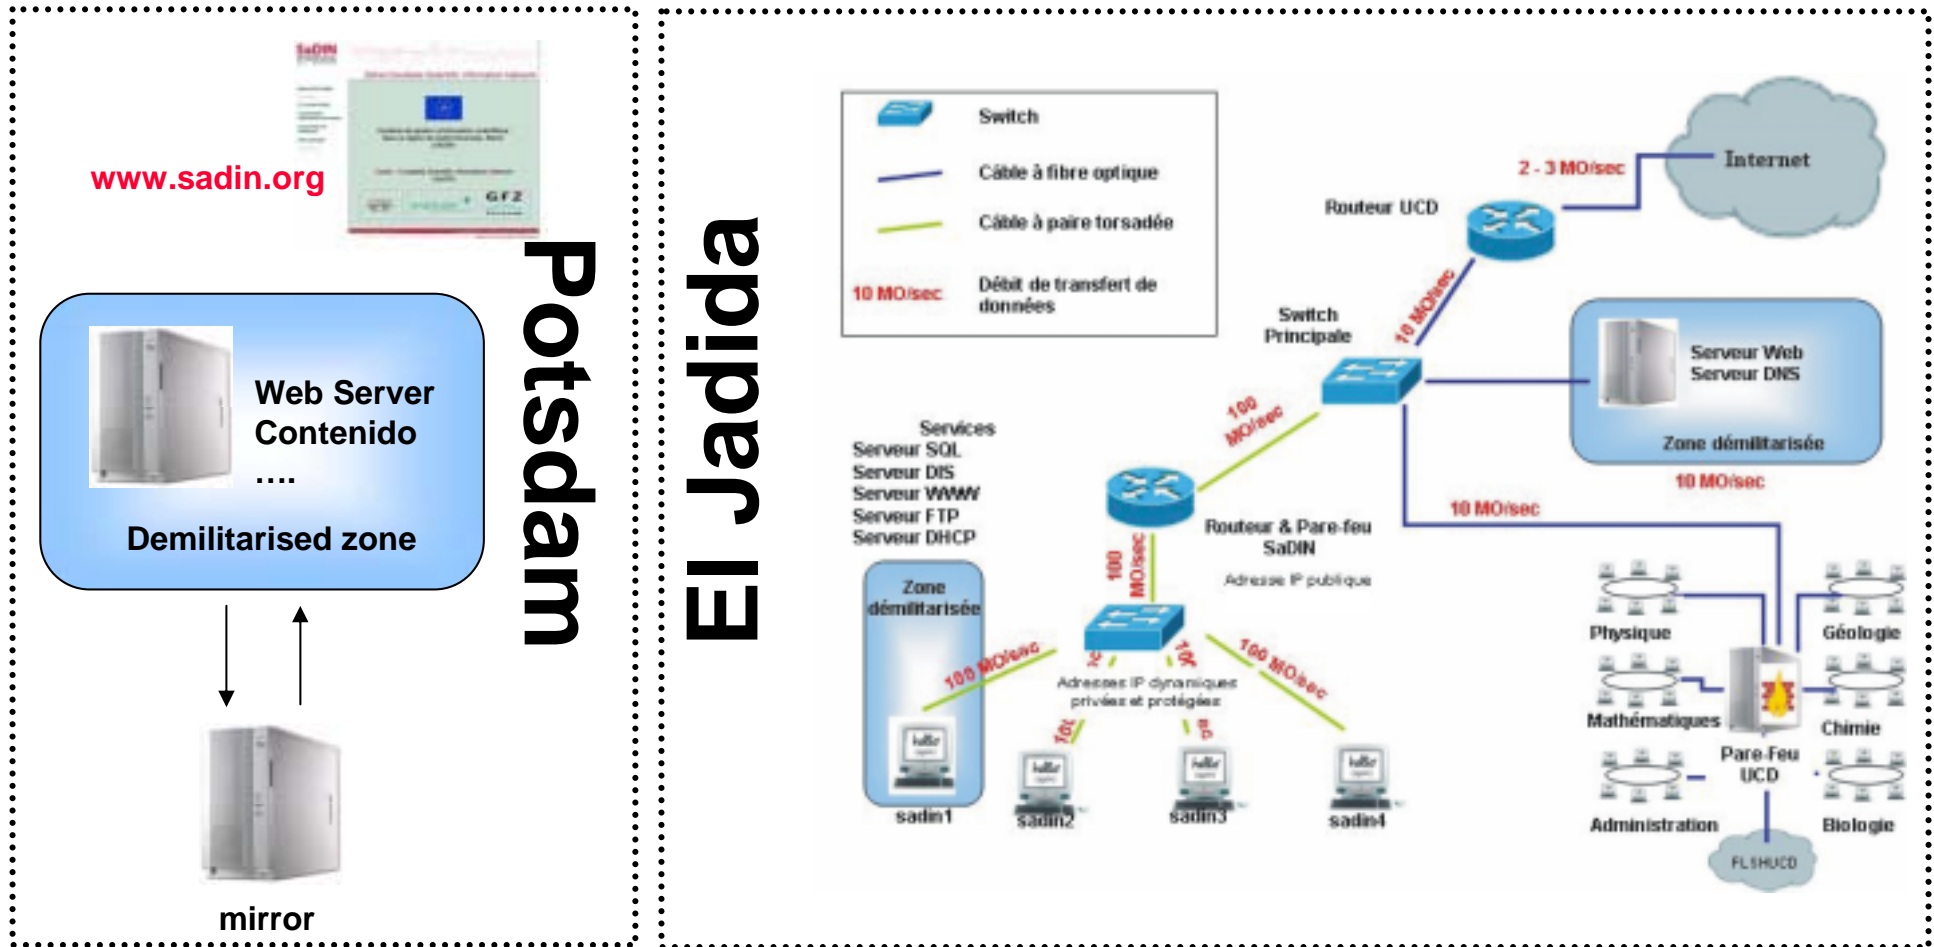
www.sadin.org

Web Server
Contenido
....

Demilitarised zone

mirror

Potsdam

El Jadida

Switch
Câble à fibre optique
Câble à paire torsadée
10 MO/sec Débit de transfert de données

Internet
2 - 3 MO/sec
Routeur UCD
10 MO/sec
Switch Principale
Serveur Web
Serveur DNS
Zone démilitarisée
10 MO/sec
100 MO/sec
10 MO/sec
Services
Serveur SQL
Serveur DIS
Serveur WWW
Serveur FTP
Serveur DHCP
Routeur & Pare-feu SaDIN
Adresse IP publique
100 MO/sec
Zone démilitarisée
100 MO/sec
100 MO/sec
Adresses IP dynamiques privées et protégées
sadin1
sadin2
sadin3
sadin4
Physique
Géologie
Mathématiques
Chimie
Pare-Feu UCD
Administration
Biologie
FLSHUCD